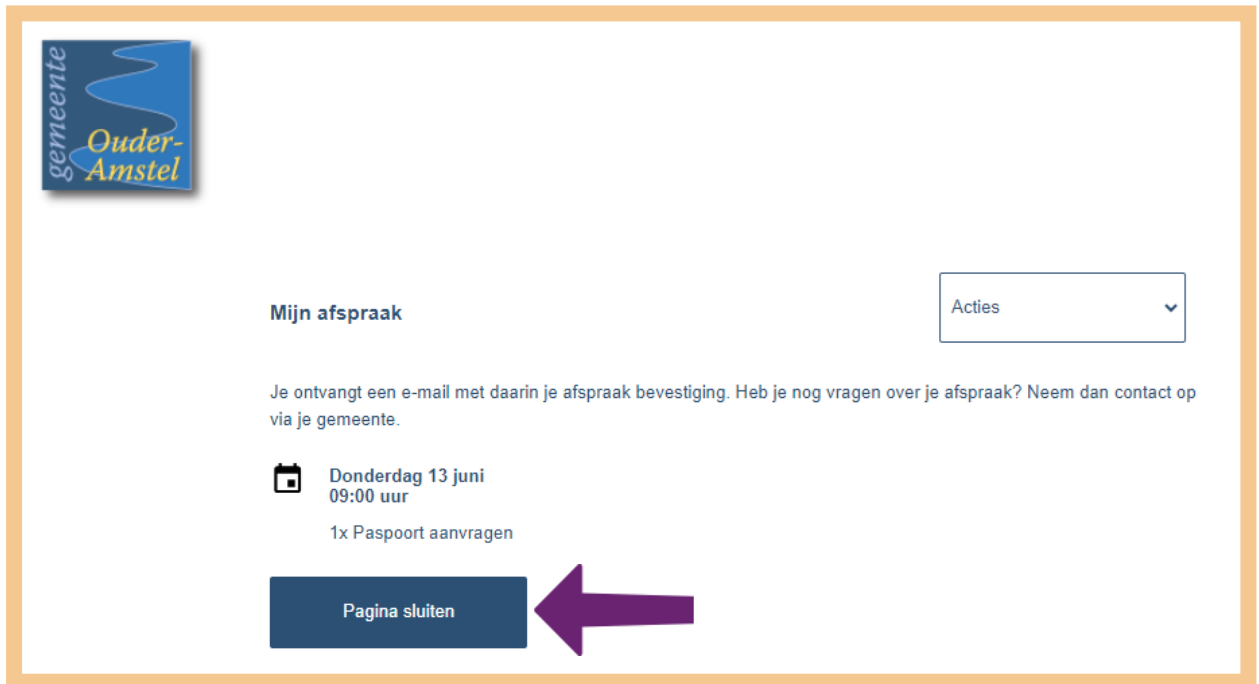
gemeente Ouder-Amstel

Mijn afspraak

Acties

Je ontvangt een e-mail met daarin je afspraak bevestiging. Heb je nog vragen over je afspraak? Neem dan contact op via je gemeente.

Donderdag 13 juni
09:00 uur

1x Paspoort aanvragen

Pagina sluiten